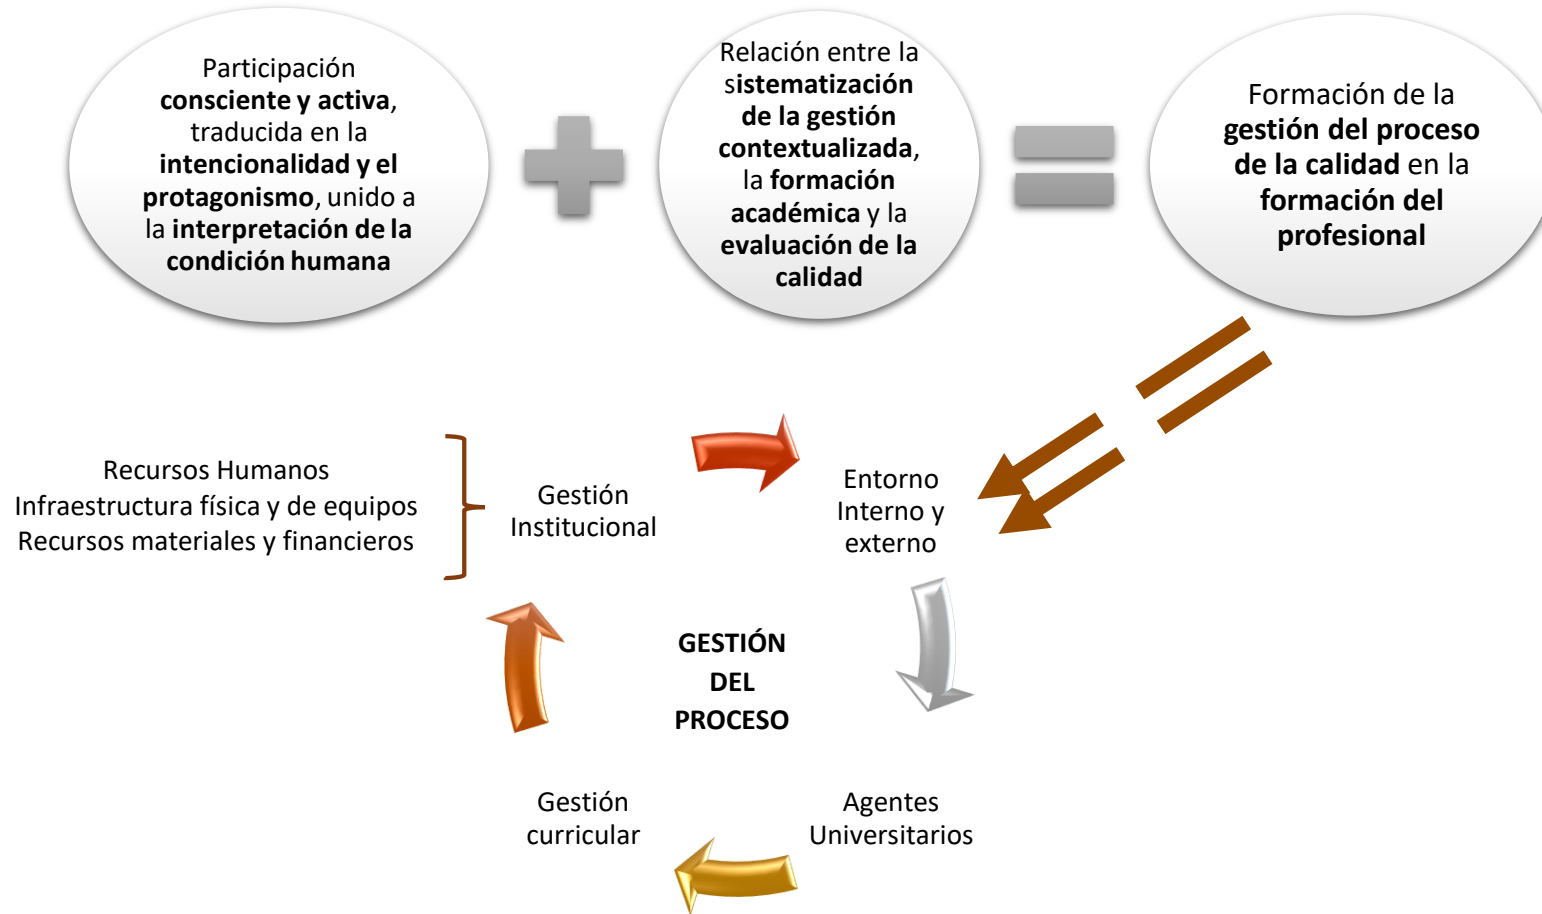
Participación **consciente y activa**, traducida en la **intencionalidad y el protagonismo**, unido a la **interpretación de la condición humana**

Relación entre la **sistematización de la gestión contextualizada**, la **formación académica** y la **evaluación de la calidad**

Formación de la **gestión del proceso de la calidad** en la **formación del profesional**

Recursos Humanos
Infraestructura física y de equipos
Recursos materiales y financieros

Gestión Institucional

Entorno Interno y externo

GESTIÓN DEL PROCESO

Gestión curricular

Agentes Universitarios